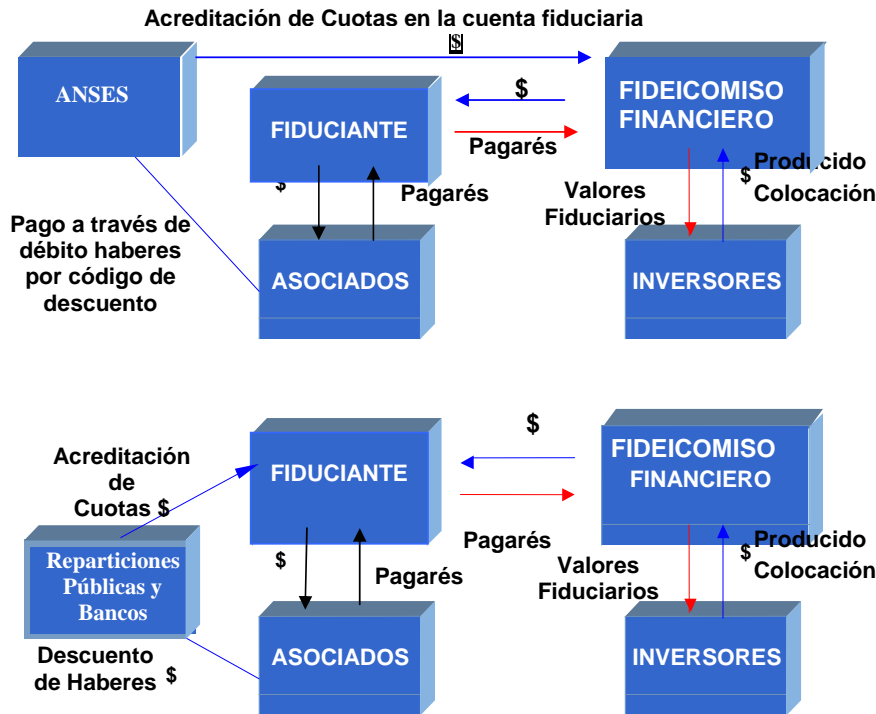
Acreditación de Cuotas en la cuenta fiduciaria

$

ANSES

FIDUCIANTE

$

Pagarés

FIDEICOMISO FINANCIERO

$

Pagarés

Valores Fiduciarios

$ Producido Colocación

Pago a través de débito haberes por código de descuento

ASOCIADOS

INVERSORES

$

FIDEICOMISO FINANCIERO

Acreditación de Cuotas $

FIDUCIANTE

Reparticiones Públicas y Bancos

$

Pagarés

Pagarés

Valores Fiduciarios

$ Producido Colocación

Descuento de Haberes $

ASOCIADOS

INVERSORES